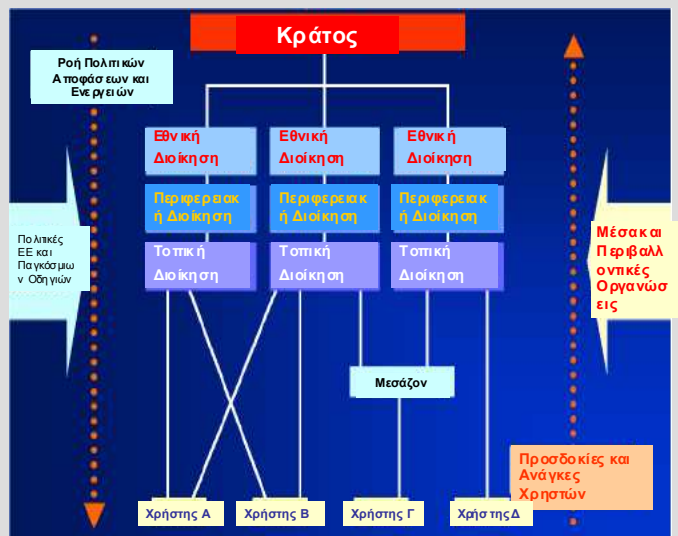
Κράτος

Ροή Πολιτικών Αποφάσεων και Ενεργειών

Εθνική Διοίκηση

Εθνική Διοίκηση

Εθνική Διοίκηση

Περιφερειακή Διοίκηση

Περιφερειακή Διοίκηση

Περιφερειακή Διοίκηση

Τοπική Διοίκηση

Τοπική Διοίκηση

Τοπική Διοίκηση

Πολιτικές ΕΕ και Παγκόσμιων Οδηγιών

Μέσα και Περιβαλλοντικές Οργανώσεις

Μεσάζον

Προσδοκίες και Ανάγκες Χρηστών

Χρήστης Α

Χρήστης Β

Χρήστης Γ

Χρήστης Δ